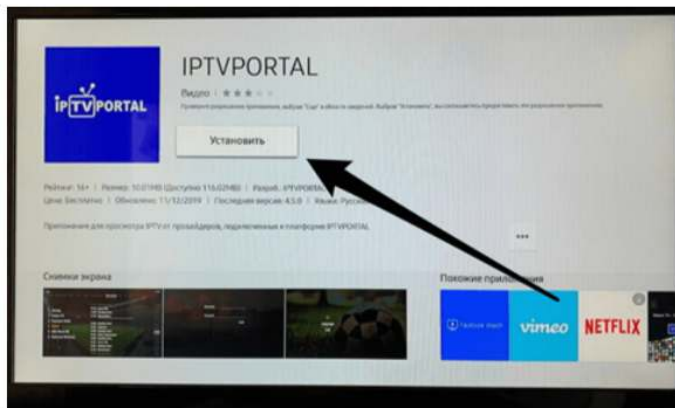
IPTVPORTAL

IPTVPORTAL

Видео | ★★★

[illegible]

Установить

Рейтинг: 16+ | Размер: 10.07МБ (Доступно 116.02МБ) | Разраб.: IPTVPORTA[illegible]
Цена: Бесплатно | Обновлено: 11/12/2019 | Последняя версия: 4.5.0 | Язык: Русск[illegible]

Приложение для просмотра IPTV от провайдеров, подключенных к платформе IPTVPORTAL

...

Снимки экрана

Похожие прило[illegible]ения

vimeo

NETFLIX